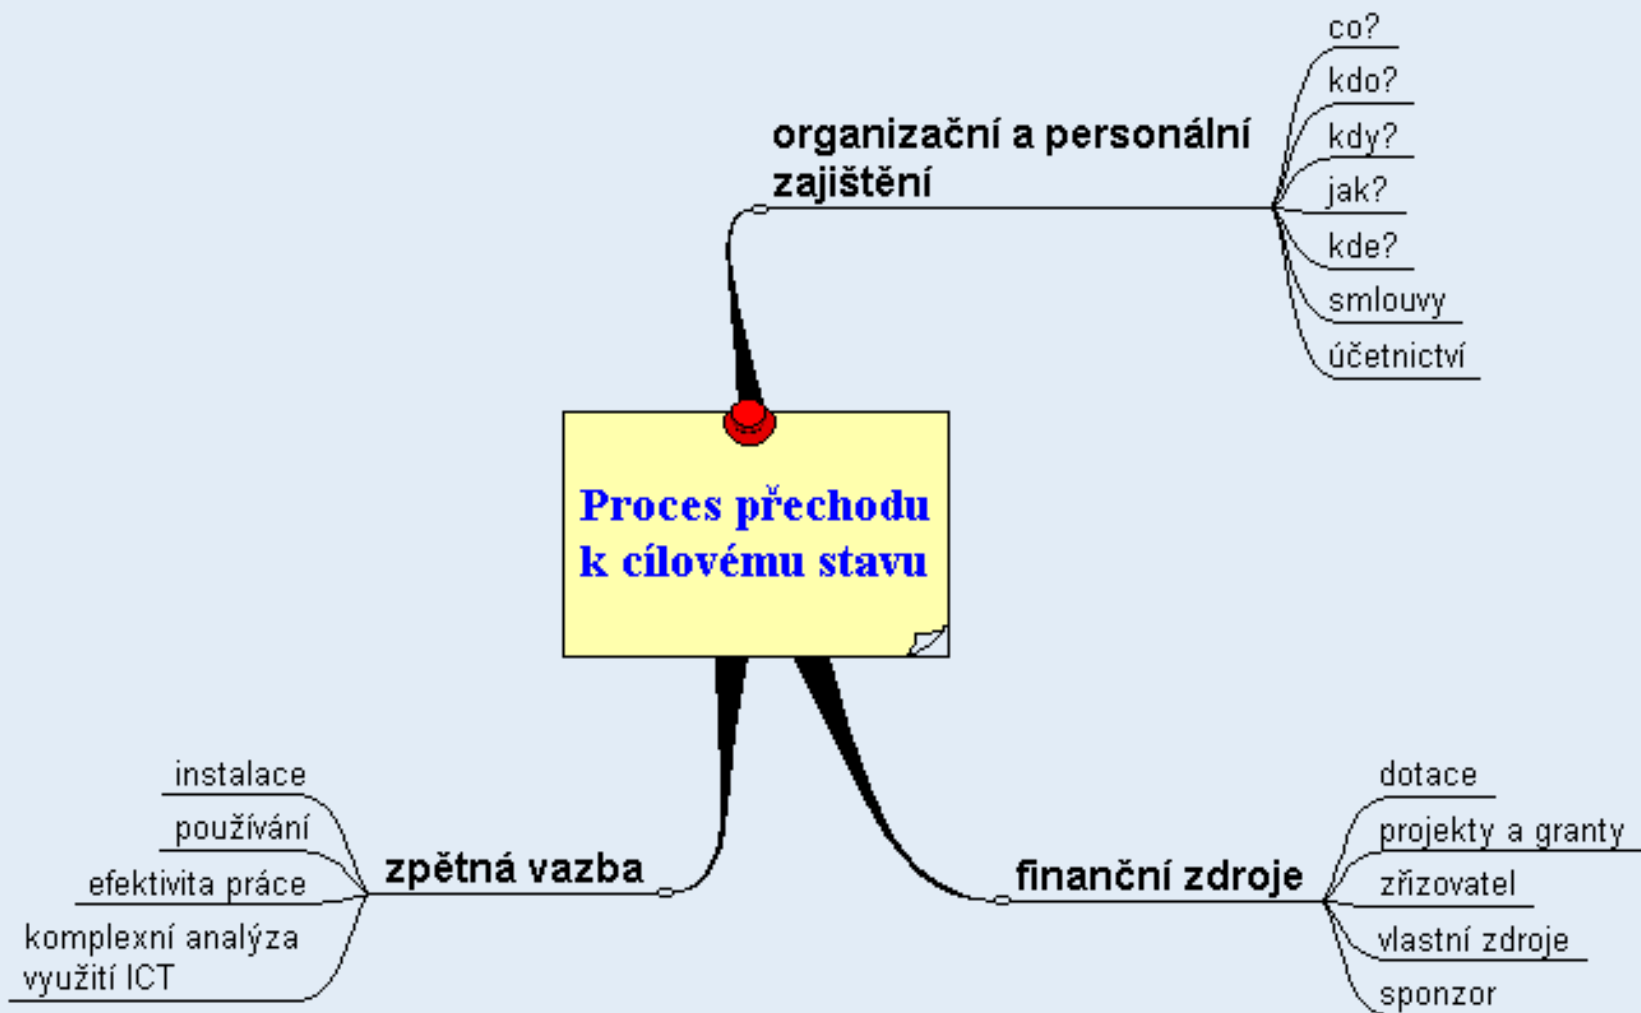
organizační a personální zajištění

co?
kdo?
kdy?
jak?
kde?
smlouvy
účetnictví

Proces přechodu k cílovému stavu

zpětná vazba

instalace
používání
efektivita práce
komplexní analýza využití ICT

finanční zdroje

dotace
projekty a granty
zřizovatel
vlastní zdroje
sponzor